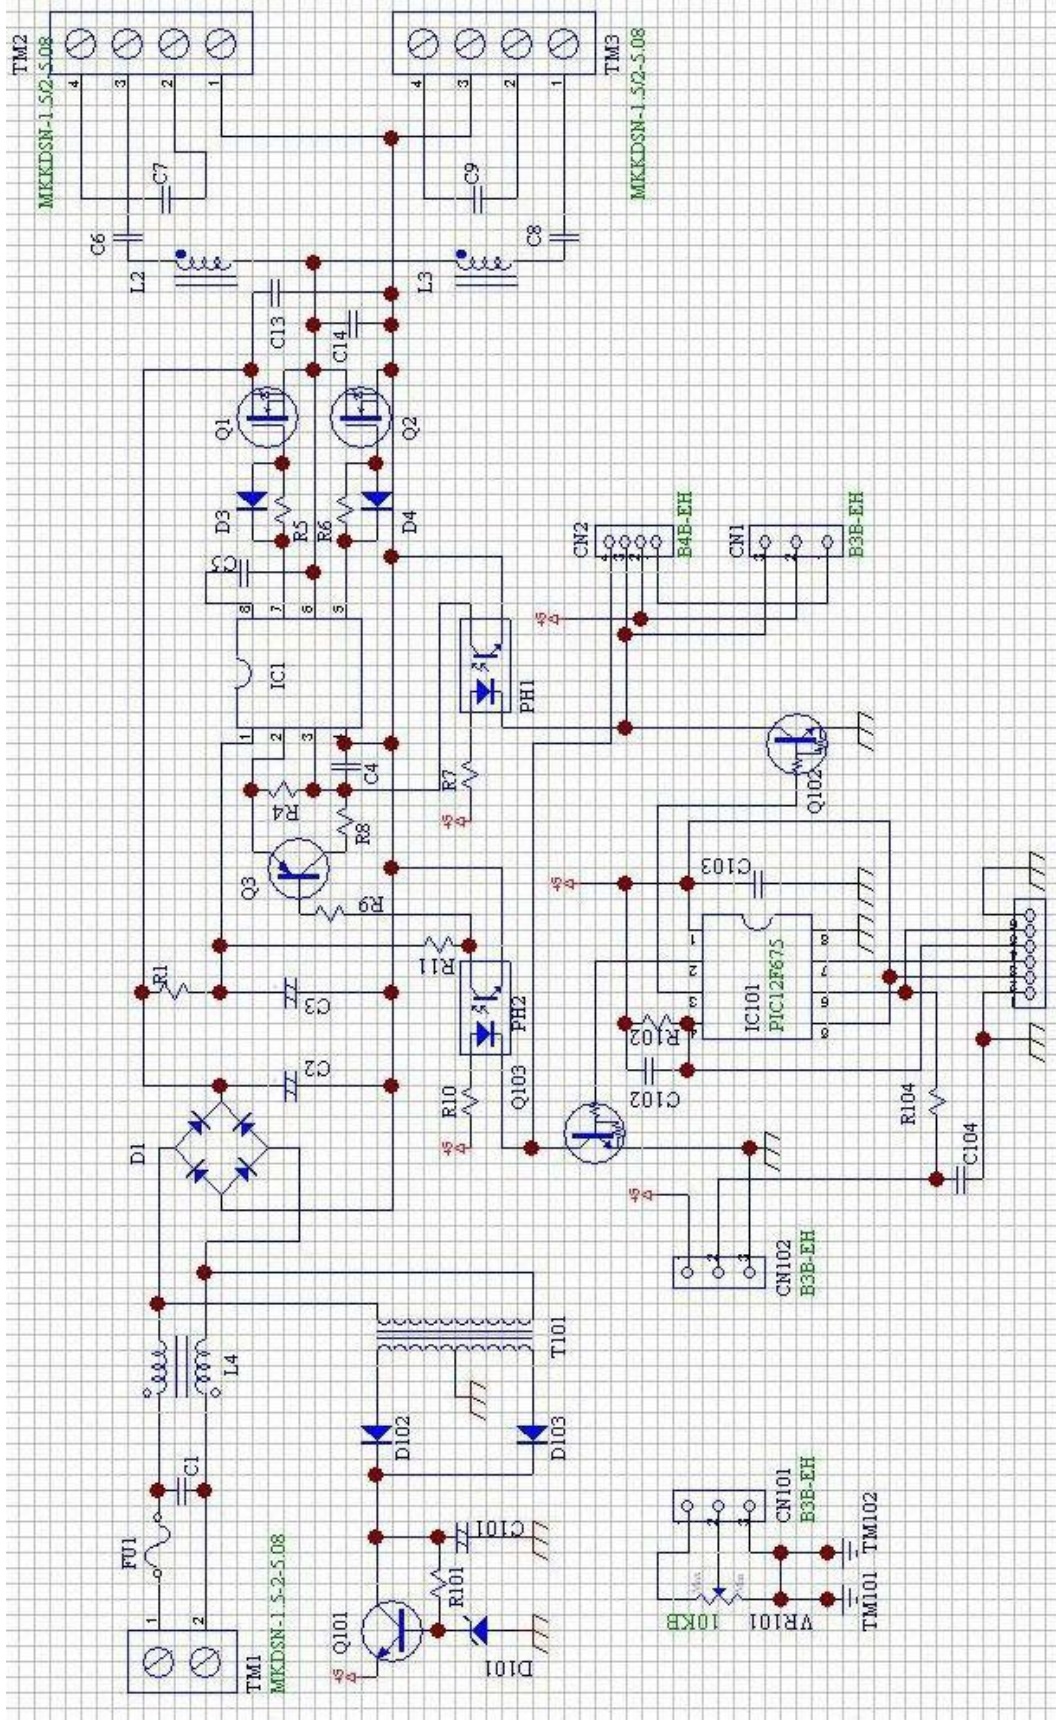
TM2
MKKDSN-1.5/2-5.08
4 3 2 1
TM3
MKKDSN-1.5/2-5.08
4 3 2 1
C7
C9
C6
C8
L2
L3
C13
C14
Q1
Q2
D3
R5
R6
D4
C5
8 7 6 5
IC1
1 2 3 4
C4
R4
R8
R7
+5
PH1
CN2
B4B-EH
CN1
B3B-EH
+5
Q102
Q3
R9
R11
R1
C3
C2
PH2
R10
+5
Q103
+5
C103
IC101
PIC12F675
1 2 3 4
8 7 6 5
R102
C102
R104
C104
D1
+5
CN102
B3B-EH
T101
L4
D102
D103
C1
FU1
1 2
TM1
MKDSN-1.5-2-5.08
C101
R101
Q101
+5
D101
CN101
B3B-EH
TM102
TM101
VR101
10KB